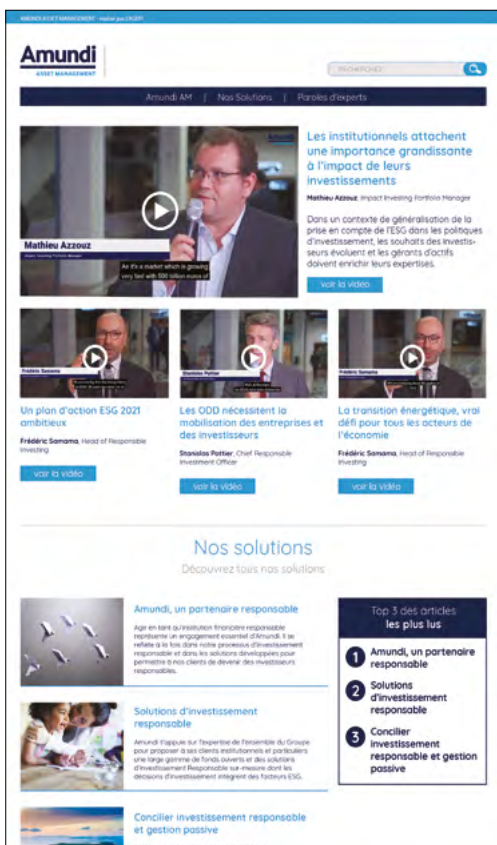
AMUNDI ASSET MANAGEMENT - réalisé par EXCEPT

Amundi
ASSET MANAGEMENT

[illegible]

Amundi AM | Nos Solutions | Paroles d'experts

Mathieu Azzouz
Impact Investing Portfolio Manager

As it's a market which is growing very fast with 500 billion euros of

Les institutionnels attachent une importance grandissante à l'impact de leurs investissements

Mathieu Azzouz, Impact Investing Portfolio Manager

Dans un contexte de généralisation de la prise en compte de l'ESG dans les politiques d'investissement, les souhaits des investisseurs évoluent et les gérants d'actifs doivent enrichir leurs expertises.

voir la vidéo

Frédéric Samama

Stanislas Pottier

Frédéric Samama

Un plan d'action ESG 2021 ambitieux

Frédéric Samama, Head of Responsible Investing

voir la vidéo

Les ODD nécessitent la mobilisation des entreprises et des investisseurs

Stanislas Pottier, Chief Responsible Investment Officer

voir la vidéo

La transition énergétique, vrai défi pour tous les acteurs de l'économie

Frédéric Samama, Head of Responsible Investing

voir la vidéo

Nos solutions
Découvrez tous nos solutions

Amundi, un partenaire responsable

Agir en tant qu'institution financière responsable représente un engagement essentiel d'Amundi. Il se reflète à la fois dans notre processus d'investissement responsable et dans les solutions développées pour permettre à nos clients de devenir des investisseurs responsables.

Solutions d'investissement responsable

Amundi s'appuie sur l'expertise de l'ensemble du Groupe pour proposer à ses clients institutionnels et particuliers une large gamme de fonds ouverts et des solutions d'Investissement Responsable sur-mesure dont les décisions d'investissement intègrent des facteurs ESG.

Concilier investissement responsable et gestion passive

Top 3 des articles
les plus lus

1 Amundi, un partenaire responsable

2 Solutions d'investissement responsable

3 Concilier investissement responsable et gestion passive